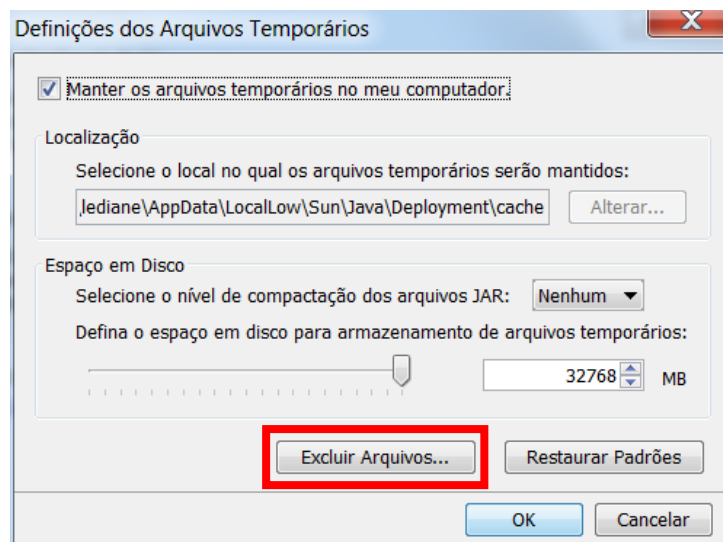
Definições dos Arquivos Temporários

X

Manter os arquivos temporários no meu computador.

Localização

Selecione o local no qual os arquivos temporários serão mantidos:

lediane\AppData\LocalLow\Sun\Java\Deployment\cache

Alterar...

Espaço em Disco

Selecione o nível de compactação dos arquivos JAR: Nenhum

Defina o espaço em disco para armazenamento de arquivos temporários:

32768 MB

Excluir Arquivos...

Restaurar Padrões

OK

Cancelar